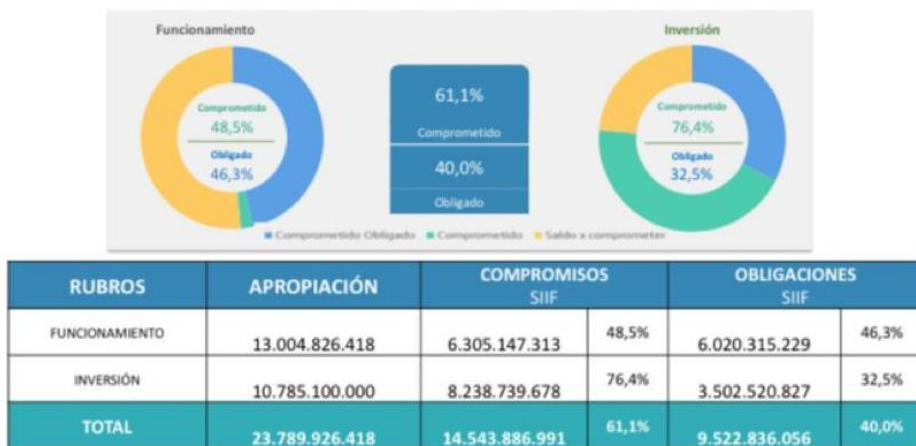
Funcionamiento

Comprometido
48,5%
Obligado
46,3%

61,1%
Comprometido
40,0%
Obligado

Inversión

Comprometido
76,4%
Obligado
32,5%

Comprometido Obligado · Comprometido · Saldo x comprometer

| RUBROS | APROPIACIÓN | COMPROMISOS SIIF | | OBLIGACIONES SIIF | |
|---|---|---|---|---|---|
| FUNCIONAMIENTO | 13.004.826.418 | 6.305.147.313 | 48,5% | 6.020.315.229 | 46,3% |
| INVERSIÓN | 10.785.100.000 | 8.238.739.678 | 76,4% | 3.502.520.827 | 32,5% |
| TOTAL | 23.789.926.418 | 14.543.886.991 | 61,1% | 9.522.836.056 | 40,0% |